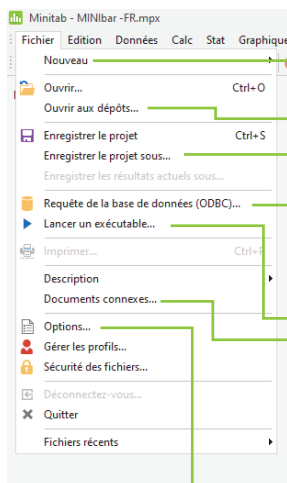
Minitab - MINIbar -FR.mpx

Fichier Edition Données Calc Stat Graphique

Nouveau

Ouvrir... Ctrl+O

Ouvrir aux dépôts...

Enregistrer le projet Ctrl+S

Enregistrer le projet sous...

Enregistrer les résultats actuels sous...

Requête de la base de données (ODBC)...

Lancer un exécutable...

Imprimer... Ctrl+P

Description

Documents connexes...

Options...

Gérer les profils...

Sécurité des fichiers...

Déconnectez-vous...

Quitter

Fichiers récents